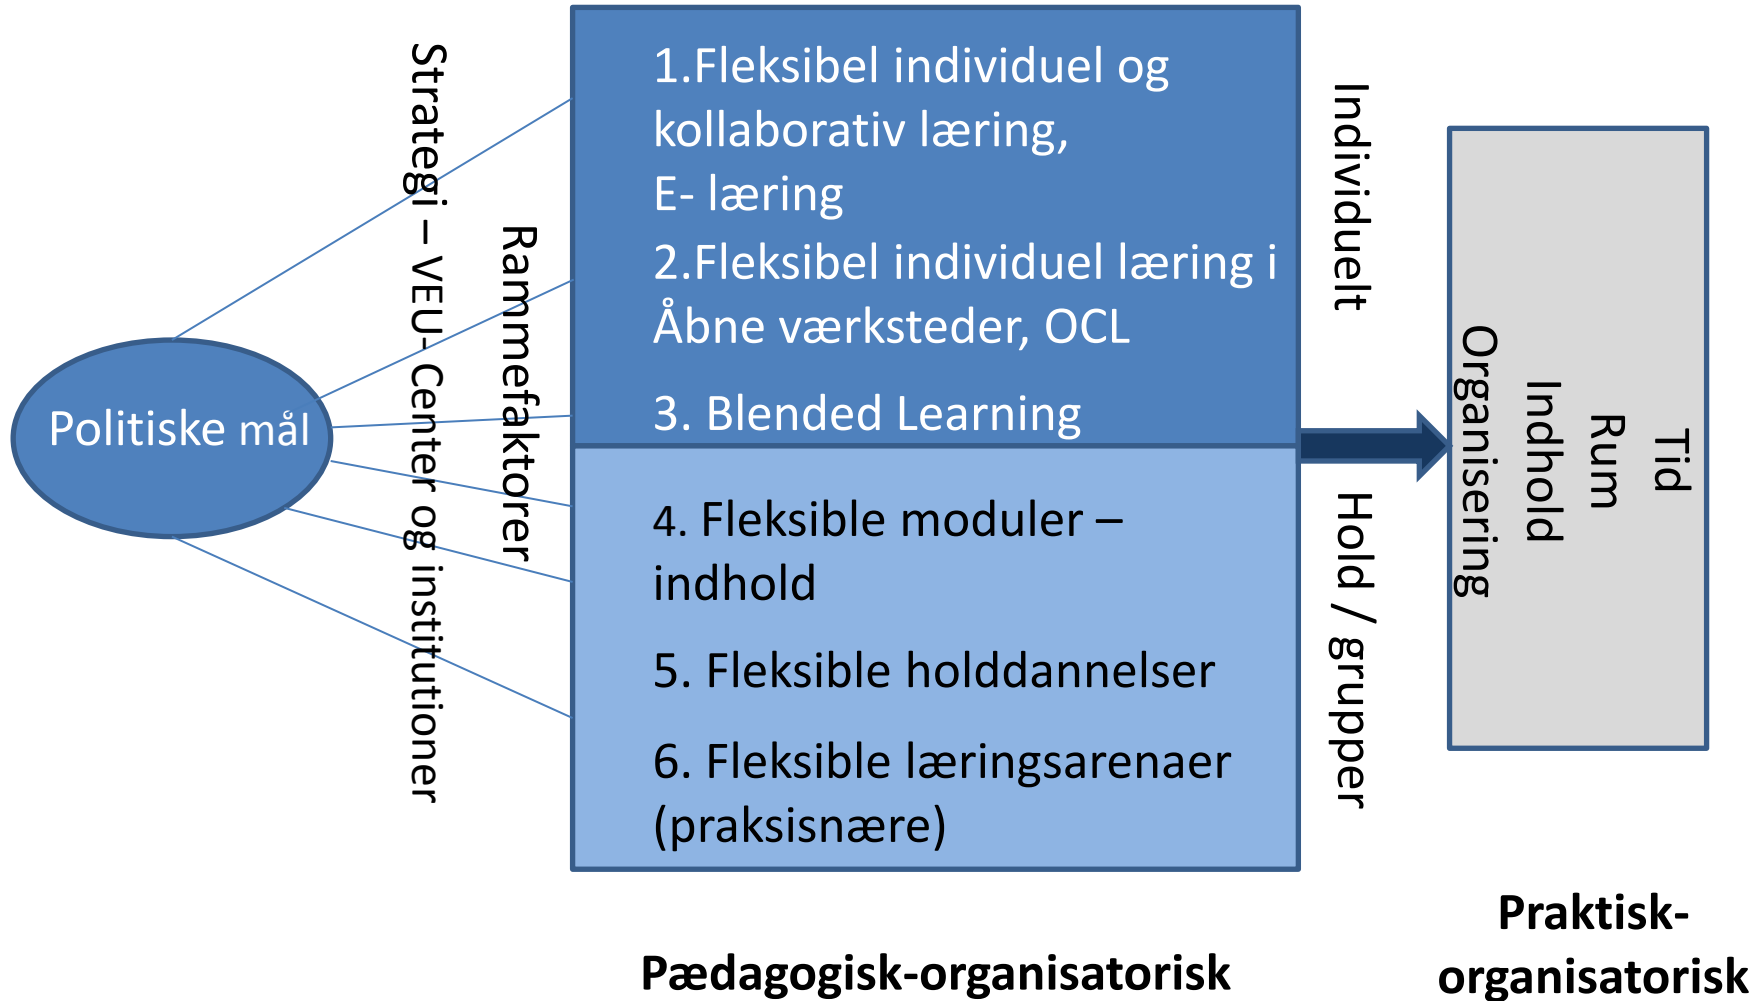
Politiske mål

Strategi – VEU- Center og institutioner

Rammefaktorer

1.Fleksibel individuel og kollaborativ læring, E- læring
2.Fleksibel individuel læring i Åbne værksteder, OCL
3. Blended Learning

4. Fleksible moduler – indhold
5. Fleksible holddannelser
6. Fleksible læringsarenaer (praksisnære)

Individuelt

Hold / grupper

Tid
Rum
Indhold
Organisering

Pædagogisk-organisatorisk

Praktisk-organisatorisk